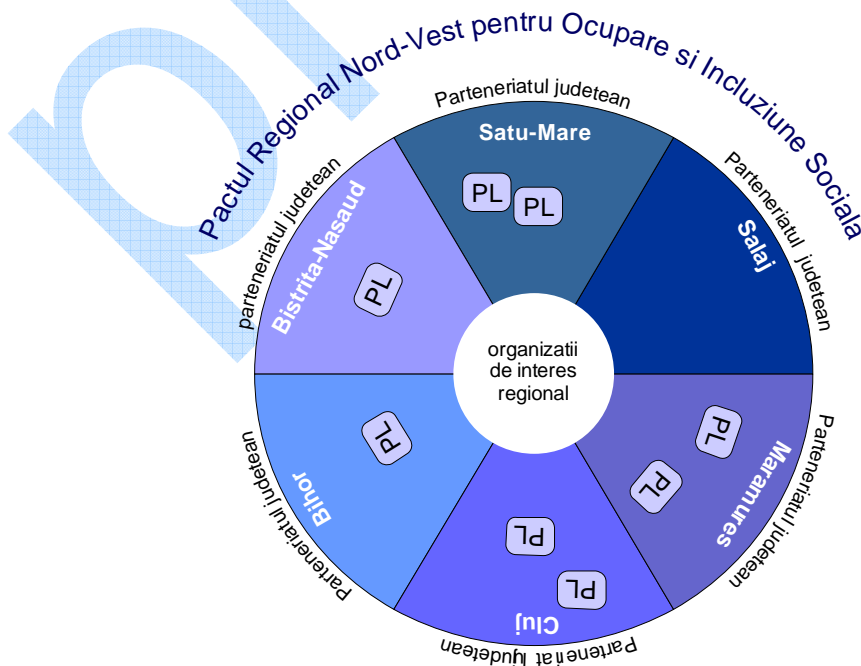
Pactul Regional Nord-Vest pentru Ocupare si Incluziune Sociala

Parteneriatul judetean
Satu-Mare
PL
PL

Parteneriatul judetean
Salaj

Parteneriatul judetean
Bistrita-Nasaud
PL

organizatii de interes regional

Parteneriatul judetean
Bihor
PL

Parteneriatul judetean
Maramures
PL
PL

Parteneriatul judetean
Cluj
PL
PL